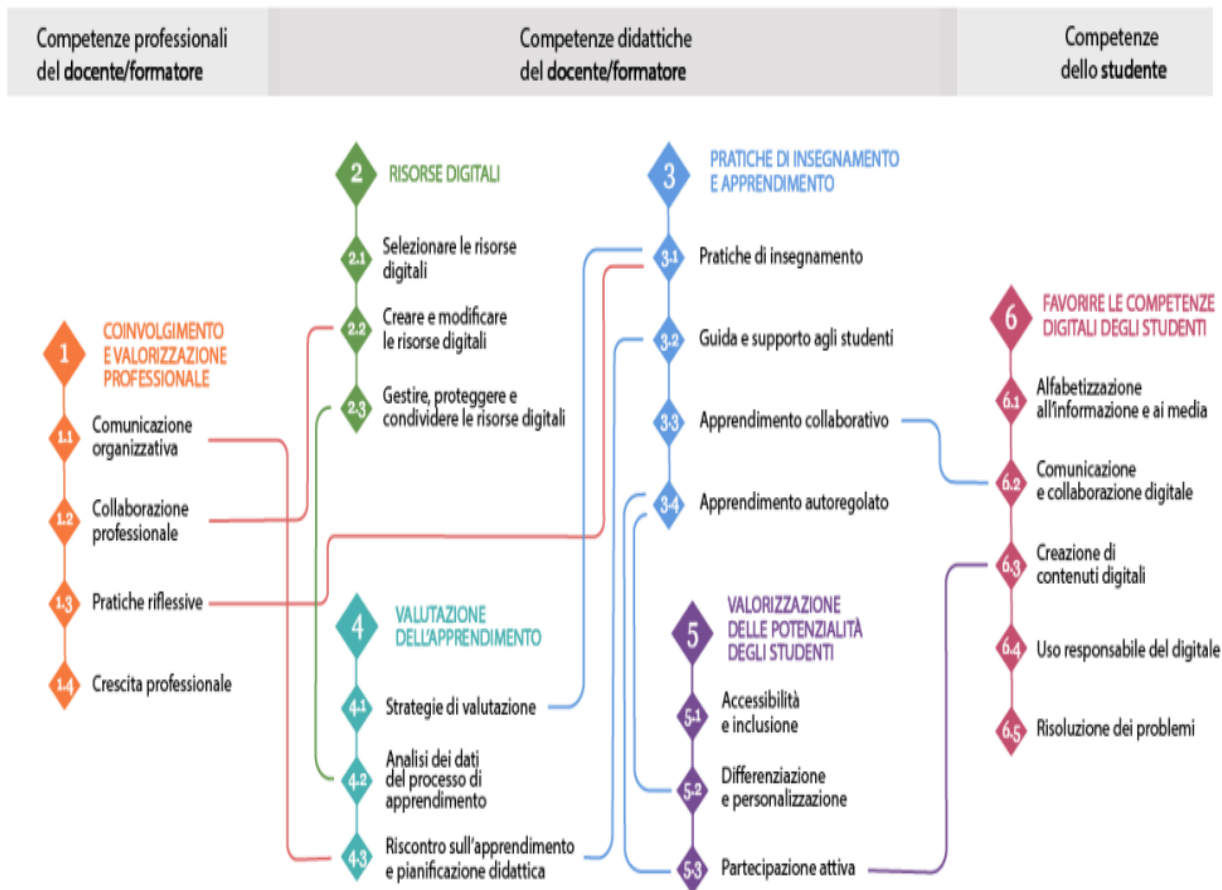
Competenze professionali del docente/formatore

Competenze didattiche del docente/formatore

Competenze dello studente

1 COINVOLGIMENTO E VALORIZZAZIONE PROFESSIONALE

1.1 Comunicazione organizzativa

1.2 Collaborazione professionale

1.3 Pratiche riflessive

1.4 Crescita professionale

2 RISORSE DIGITALI

2.1 Selezionare le risorse digitali

2.2 Creare e modificare le risorse digitali

2.3 Gestire, proteggere e condividere le risorse digitali

4 VALUTAZIONE DELL'APPRENDIMENTO

4.1 Strategie di valutazione

4.2 Analisi dei dati del processo di apprendimento

4.3 Riscontro sull'apprendimento e pianificazione didattica

3 PRATICHE DI INSEGNAMENTO E APPRENDIMENTO

3.1 Pratiche di insegnamento

3.2 Guida e supporto agli studenti

3.3 Apprendimento collaborativo

3.4 Apprendimento autoregolato

5 VALORIZZAZIONE DELLE POTENZIALITÀ DEGLI STUDENTI

5.1 Accessibilità e inclusione

5.2 Differenziazione e personalizzazione

5.3 Partecipazione attiva

6 FAVORIRE LE COMPETENZE DIGITALI DEGLI STUDENTI

6.1 Alfabetizzazione all'informazione e ai media

6.2 Comunicazione e collaborazione digitale

6.3 Creazione di contenuti digitali

6.4 Uso responsabile del digitale

6.5 Risoluzione dei problemi